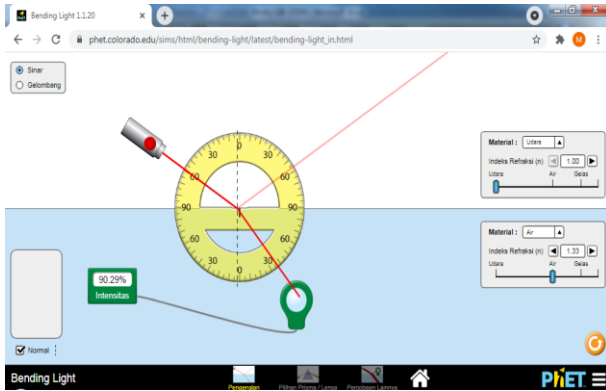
Bending Light 1.1.20

phet.colorado.edu/sims/html/bending-light/latest/bending-light_in.html

M

Sinar
Gelombang

Material : Udara
Indeks Refraksi (n) 1.00
Udara Air Gelas

Material : Air
Indeks Refraksi (n) 1.33
Udara Air Gelas

0
30
60
90
60
30
0
30
60
90
60
30

90.29%
Intensitas

Normal

Bending Light
Pengenalan
Pilihan Prisma / Lensa
Percobaan Lainnya
PhET